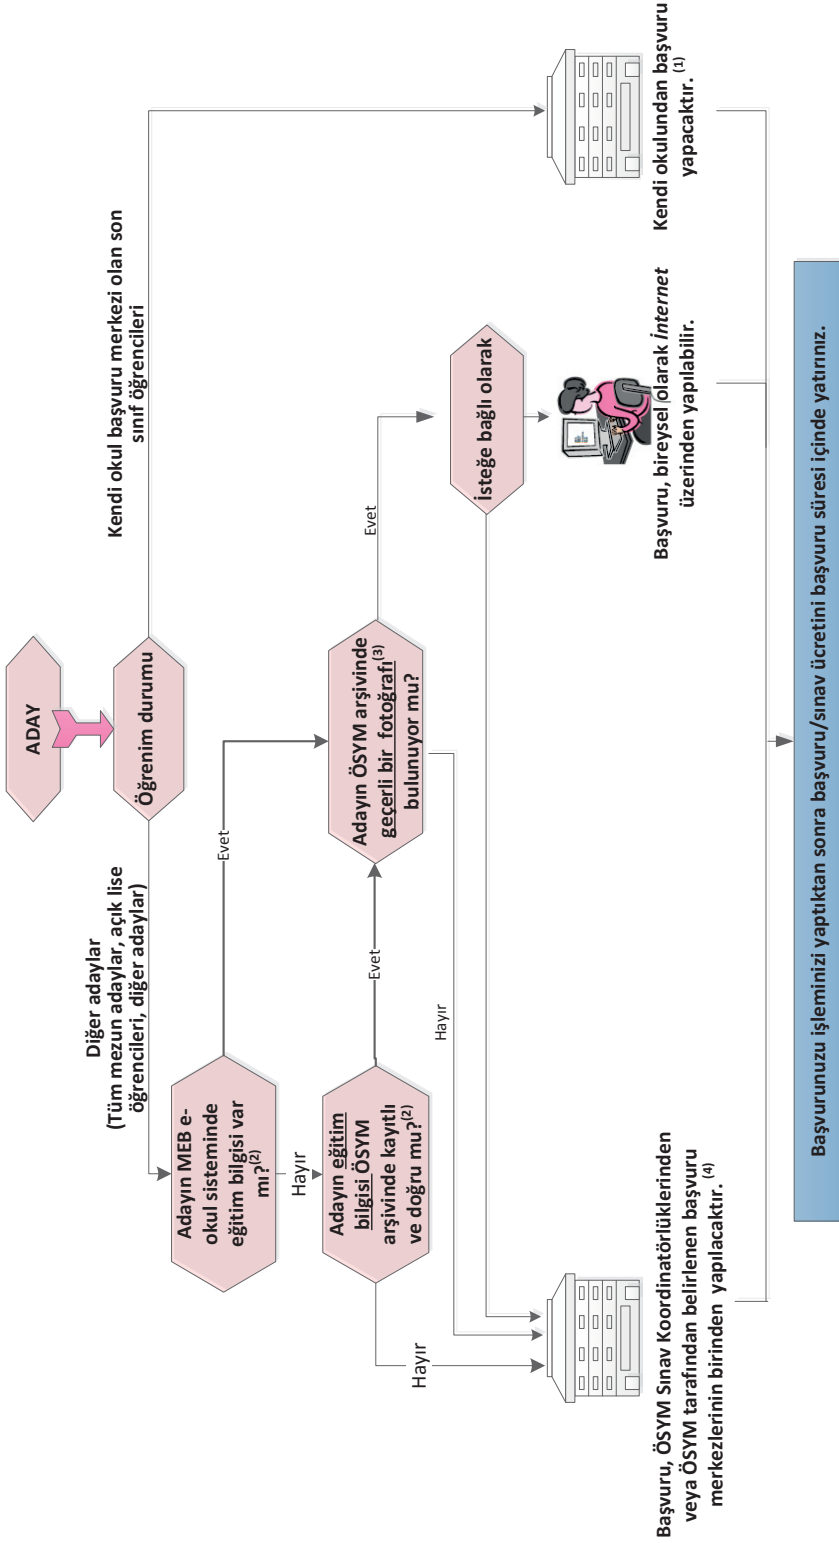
ADAY

Öğrenim durumu

Diğer adaylar
(Tüm mezun adaylar, açık lise öğrencileri, diğer adaylar)

Kendi okul başvuru merkezi olan son sınıf öğrencileri

Adayın MEB e-okul sisteminde eğitim bilgisi var mı?$^{(2)}$

Evet

Hayır

Adayın eğitim bilgisi ÖSYM arşivinde kayıtlı ve doğru mu?$^{(2)}$

Evet

Hayır

Adayın ÖSYM arşivinde geçerli bir fotoğrafı$^{(3)}$ bulunuyor mu?

Evet

Hayır

İsteğe bağlı olarak

Başvuru, ÖSYM Sınav Koordinatörlüklerinden veya ÖSYM tarafından belirlenen başvuru merkezlerinin birinden yapılacaktır. $^{(4)}$

Başvuru, bireysel olarak İnternet üzerinden yapılabilir.

Kendi okulundan başvuru yapacaktır. $^{(1)}$

Başvurunuzu işleminizi yaptıktan sonra başvuru/sınav ücretini başvuru süresi içinde yatırınız.